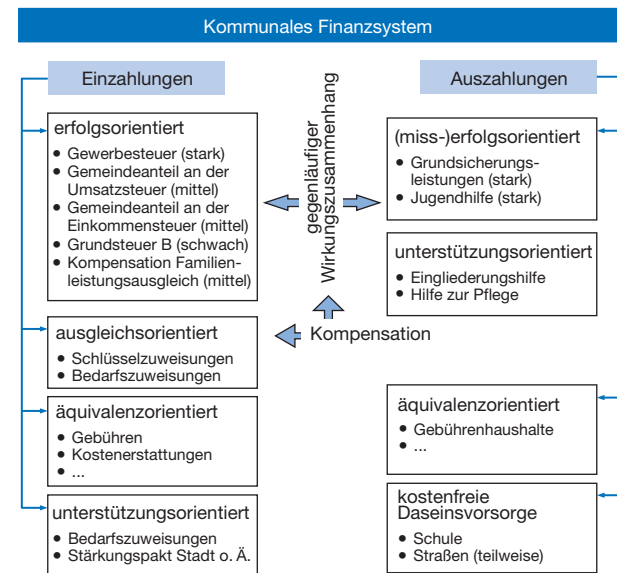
Kommunales Finanzsystem

Einzahlungen

erfolgsorientiert
- Gewerbesteuer (stark)
- Gemeindeanteil an der Umsatzsteuer (mittel)
- Gemeindeanteil an der Einkommensteuer (mittel)
- Grundsteuer B (schwach)
- Kompensation Familienleistungsausgleich (mittel)

ausgleichsorientiert
- Schlüsselzuweisungen
- Bedarfszuweisungen

äquivalenzorientiert
- Gebühren
- Kostenerstattungen
- ...

unterstützungsorientiert
- Bedarfszuweisungen
- Stärkungspakt Stadt o. Ä.

gegenläufiger Wirkungszusammenhang

Kompensation

Auszahlungen

(miss-)erfolgsorientiert
- Grundsicherungsleistungen (stark)
- Jugendhilfe (stark)

unterstützungsorientiert
- Eingliederungshilfe
- Hilfe zur Pflege

äquivalenzorientiert
- Gebührenhaushalte
- ...

kostenfreie Daseinsvorsorge
- Schule
- Straßen (teilweise)